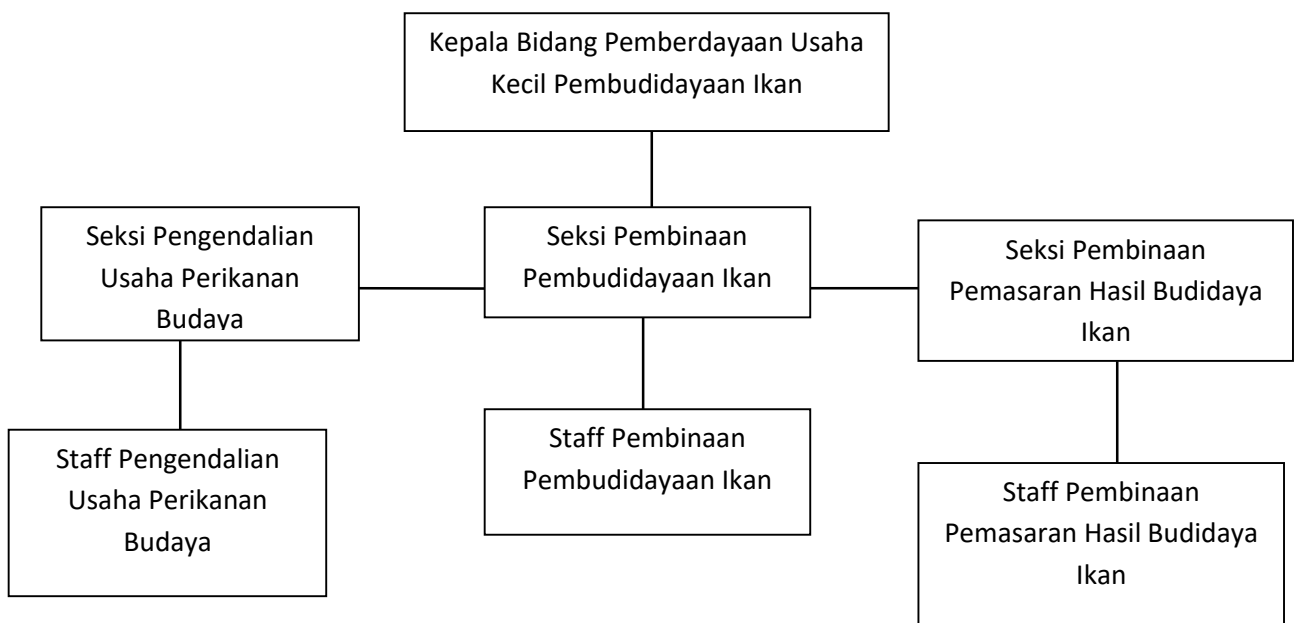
Kepala Bidang Pemberdayaan Usaha Kecil Pembudidayaan Ikan

Seksi Pengendalian Usaha Perikanan Budaya

Seksi Pembinaan Pembudidayaan Ikan

Seksi Pembinaan Pemasaran Hasil Budidaya Ikan

Staff Pengendalian Usaha Perikanan Budaya

Staff Pembinaan Pembudidayaan Ikan

Staff Pembinaan Pemasaran Hasil Budidaya Ikan